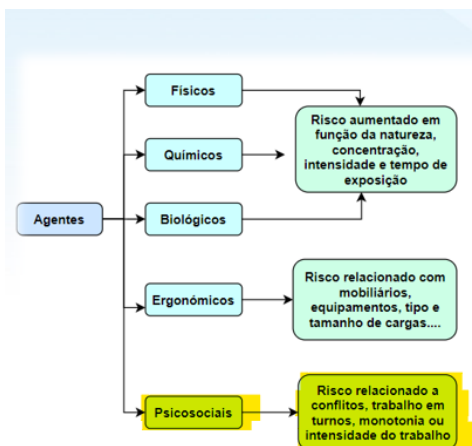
Agentes

Físicos

Químicos

Biológicos

Risco aumentado em função da natureza, concentração, intensidade e tempo de exposição

Ergonómicos

Risco relacionado com mobiliários, equipamentos, tipo e tamanho de cargas....

Psicosociais

Risco relacionado a conflitos, trabalho em turnos, monotonia ou intensidade do trabalho